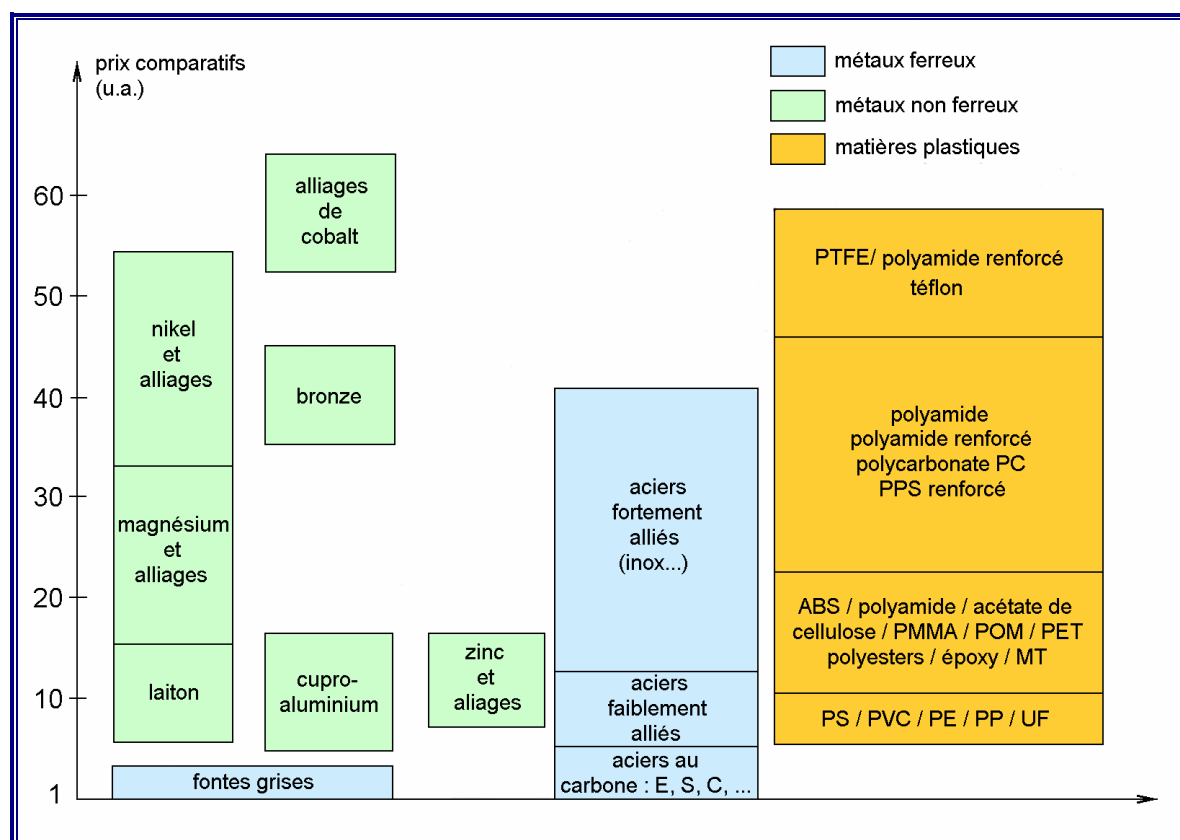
prix comparatifs (u.a.)

métaux ferreux
métaux non ferreux
matières plastiques

60
50
40
30
20
10
1

nikel et alliages

magnésium et alliages

laiton

alliages de cobalt

bronze

cupro-aluminium

fontes grises

zinc et aliages

aciers fortement alliés (inox...)

aciers faiblement alliés

aciers au carbone : E, S, C, ...

PTFE/ polyamide renforcé téflon

polyamide
polyamide renforcé
polycarbonate PC
PPS renforcé

ABS / polyamide / acétate de cellulose / PMMA / POM / PET polyesters / époxy / MT

PS / PVC / PE / PP / UF